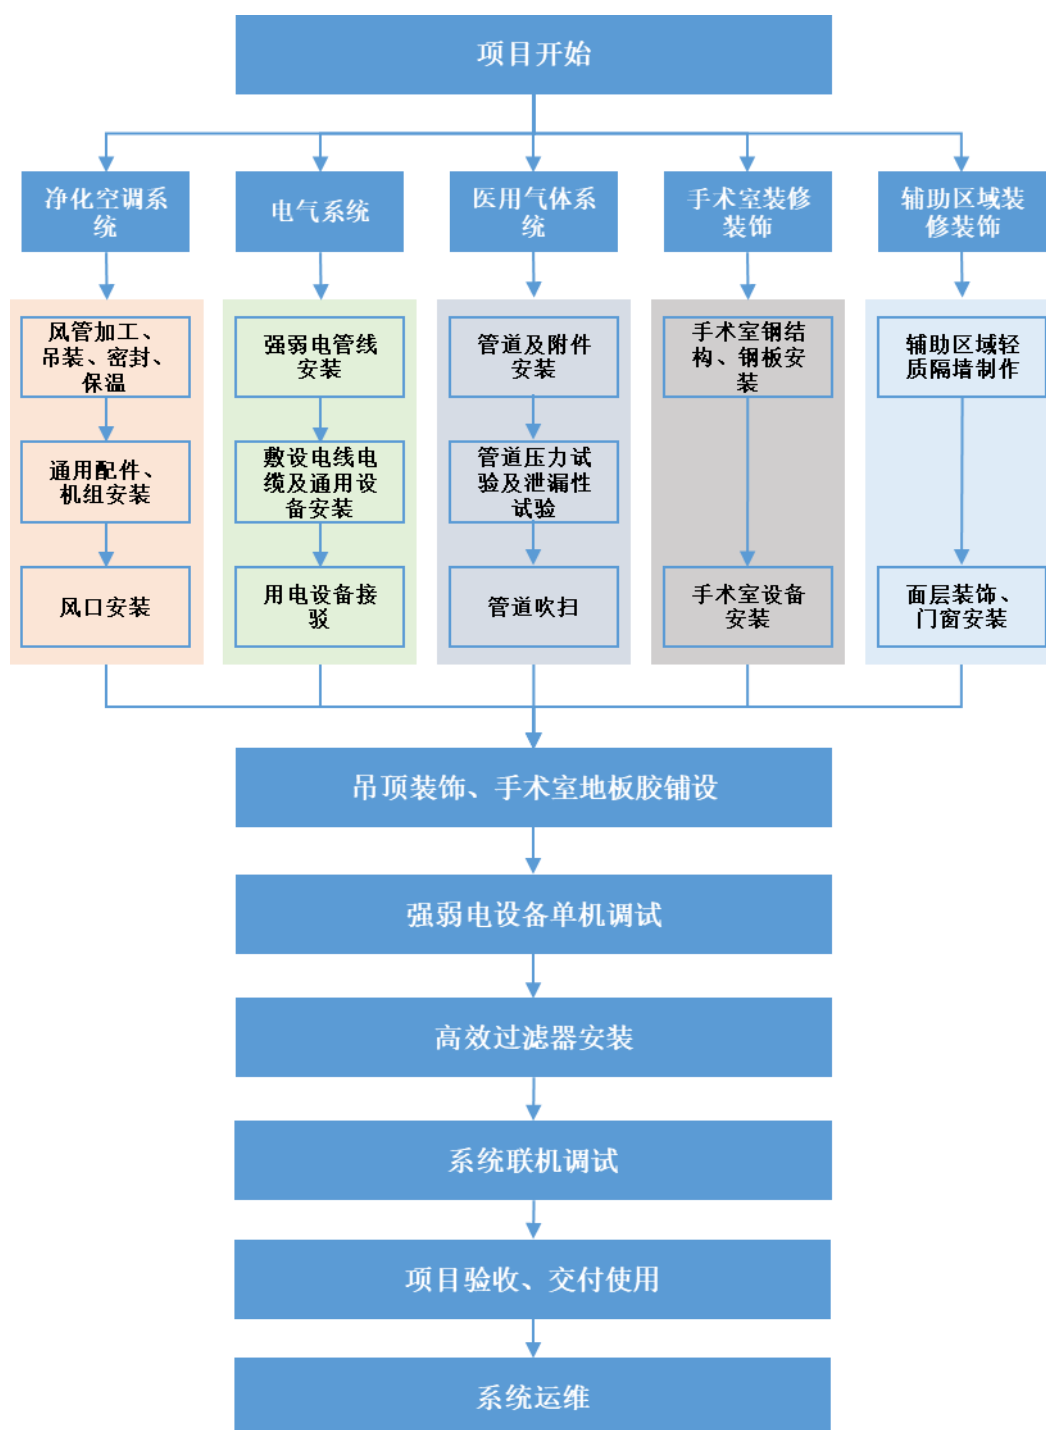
项目开始

净化空调系统

风管加工、吊装、密封、保温

通用配件、机组安装

风口安装

电气系统

强弱电管线安装

敷设电线电缆及通用设备安装

用电设备接驳

医用气体系统

管道及附件安装

管道压力试验及泄漏性试验

管道吹扫

手术室装修装饰

手术室钢结构、钢板安装

手术室设备安装

辅助区域装修装饰

辅助区域轻质隔墙制作

面层装饰、门窗安装

吊顶装饰、手术室地板胶铺设

强弱电设备单机调试

高效过滤器安装

系统联机调试

项目验收、交付使用

系统运维